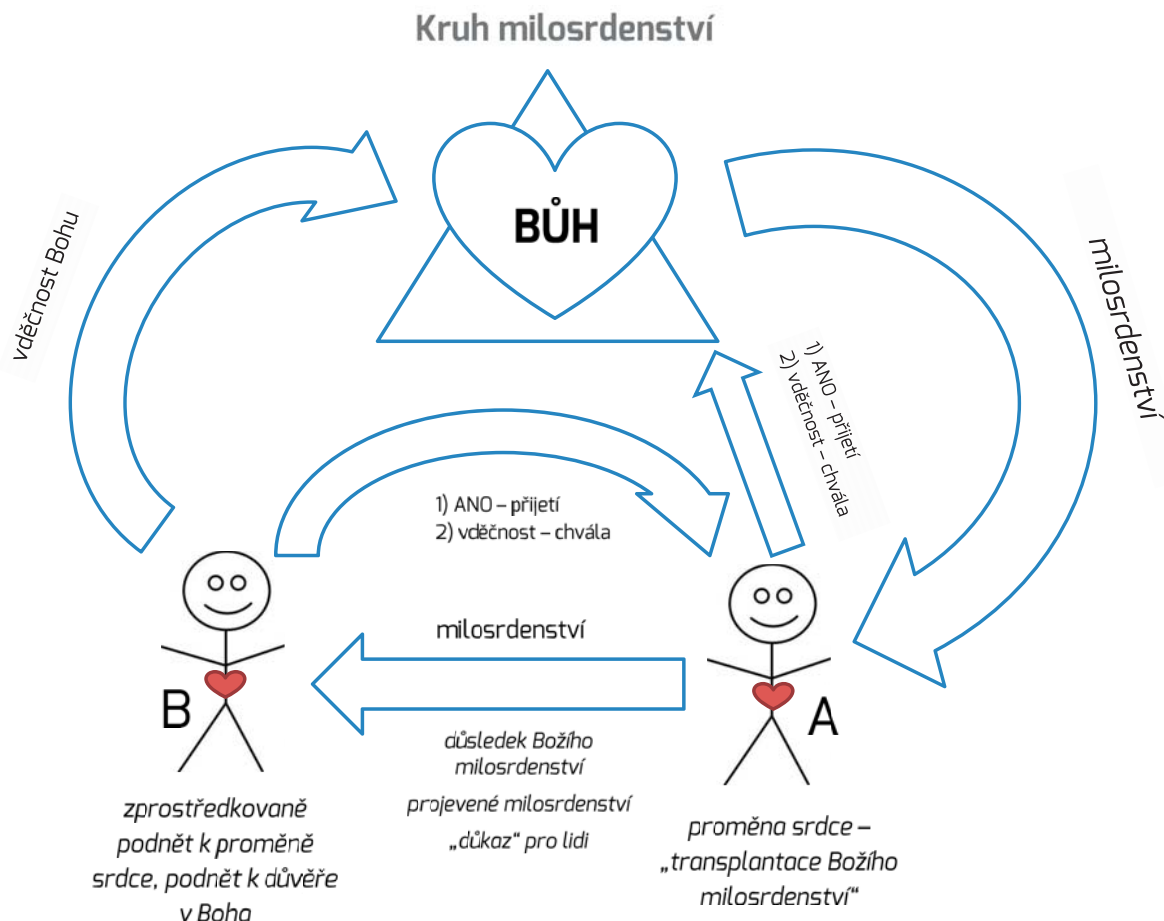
Kruh milosrdenství

BŮH

vděčnost Bohu

milosrdenství

1) ANO – přijetí
2) vděčnost – chvála

1) ANO – přijetí
2) vděčnost – chvála

milosrdenství

B

A

důsledek Božího milosrdenství

projevené milosrdenství

„důkaz" pro lidi

zprostředkovaně podnět k proměně srdce, podnět k důvěře v Boha

proměna srdce – „transplantace Božího milosrdenství"